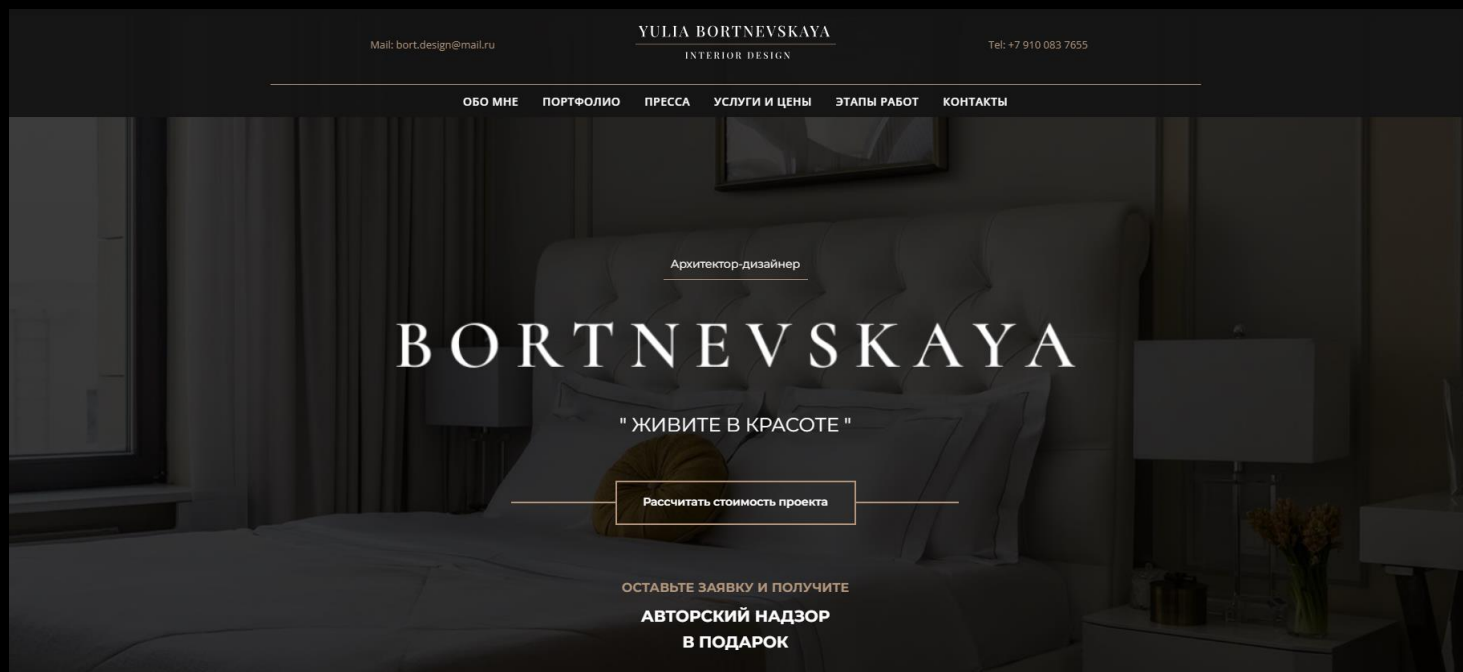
Mail: bort.design@mail.ru

YULIA BORTNEVSKAYA

INTERIOR DESIGN

Tel: +7 910 083 7655

ОБО МНЕ ПОРТФОЛИО ПРЕССА УСЛУГИ И ЦЕНЫ ЭТАПЫ РАБОТ КОНТАКТЫ

Архитектор-дизайнер

BORTNEVSKAYA

" ЖИВИТЕ В КРАСОТЕ "

Рассчитать стоимость проекта

ОСТАВЬТЕ ЗАЯВКУ И ПОЛУЧИТЕ

АВТОРСКИЙ НАДЗОР В ПОДАРОК